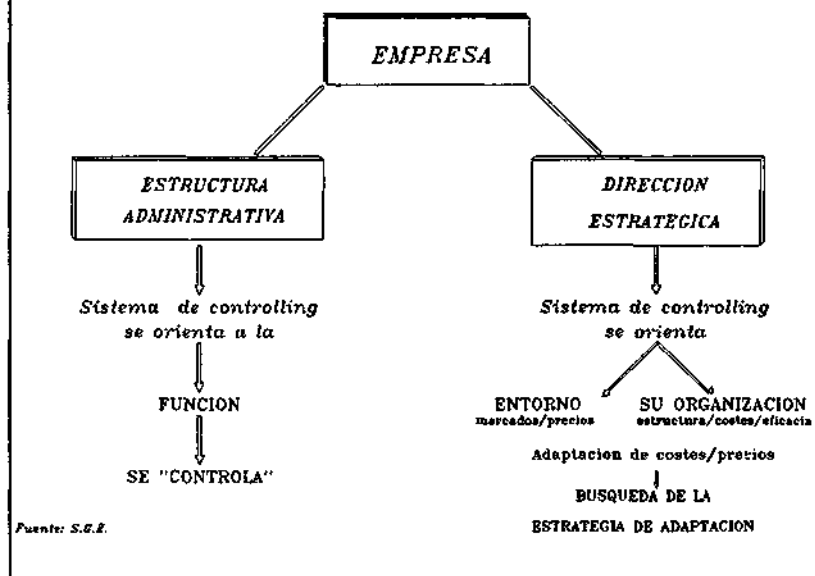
EMPRESA

ESTRUCTURA ADMINISTRATIVA

Sistema de controlling se orienta a la

FUNCION

SE "CONTROLA"

DIRECCION ESTRATEGICA

Sistema de controlling se orienta

ENTORNO
mercados/precios

SU ORGANIZACION
estructura/costes/eficacia

Adaptacion de costes/precios

BUSQUEDA DE LA ESTRATEGIA DE ADAPTACION

Fuente: S.G.E.